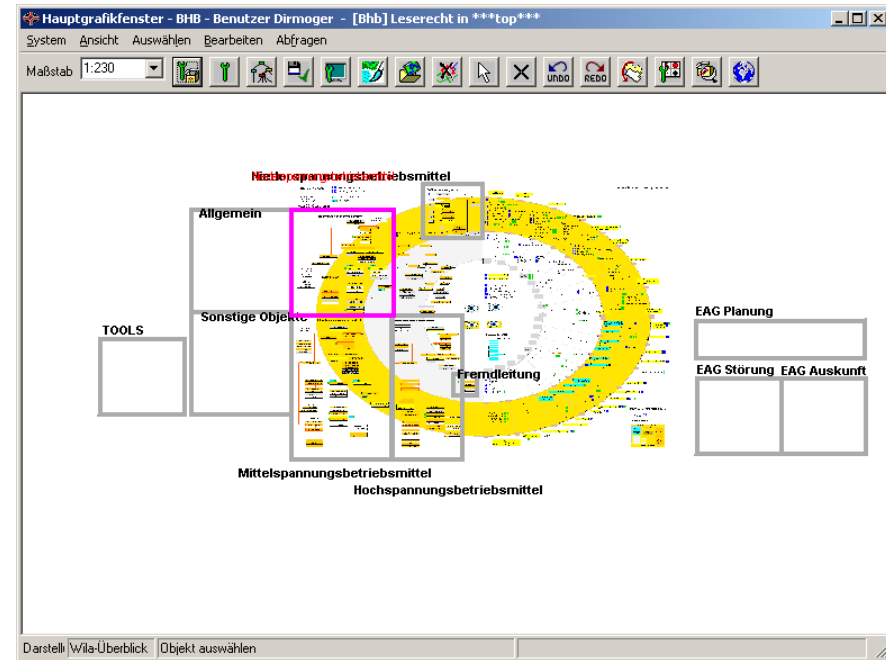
Hauptgrafikfenster - BHB - Benutzer Dirmoger - [Bhb] Leserecht in ***top***

System Ansicht Auswählen Bearbeiten Abfragen

Maßstab 1:230

UNDO REDO

Niederspannungsbetriebsmittel

Allgemein

Sonstige Objekte

TOOLS

Fremdleitung

Mittelspannungsbetriebsmittel

Hochspannungsbetriebsmittel

EAG Planung

EAG Störung

EAG Auskunft

Darstell Wila-Überblick Objekt auswählen